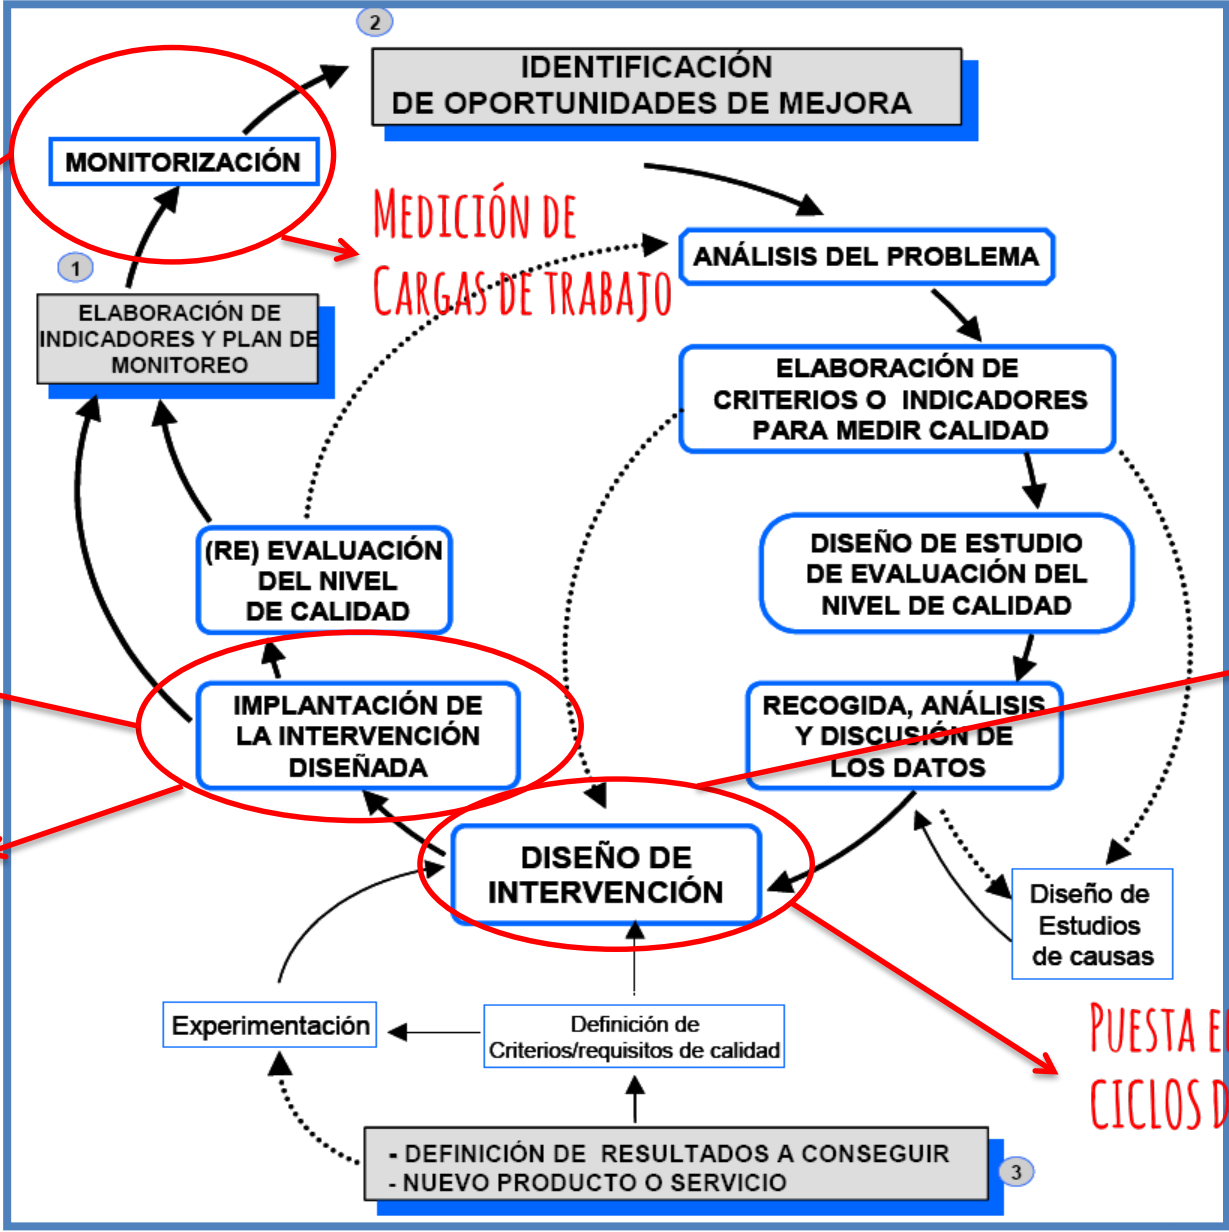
2

IDENTIFICACIÓN DE OPORTUNIDADES DE MEJORA

MONITORIZACIÓN

Medición de Cargas de trabajo

ANÁLISIS DEL PROBLEMA

1

ELABORACIÓN DE INDICADORES Y PLAN DE MONITOREO

ELABORACIÓN DE CRITERIOS O INDICADORES PARA MEDIR CALIDAD

DISEÑO DE ESTUDIO DE EVALUACIÓN DEL NIVEL DE CALIDAD

(RE) EVALUACIÓN DEL NIVEL DE CALIDAD

IMPLANTACIÓN DE LA INTERVENCIÓN DISEÑADA

RECOGIDA, ANÁLISIS Y DISCUSIÓN DE LOS DATOS

DISEÑO DE INTERVENCIÓN

Diseño de Estudios de causas

Experimentación

Definición de Criterios/requisitos de calidad

Puesta e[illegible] ciclos d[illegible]

- DEFINICIÓN DE RESULTADOS A CONSEGUIR
- NUEVO PRODUCTO O SERVICIO

3